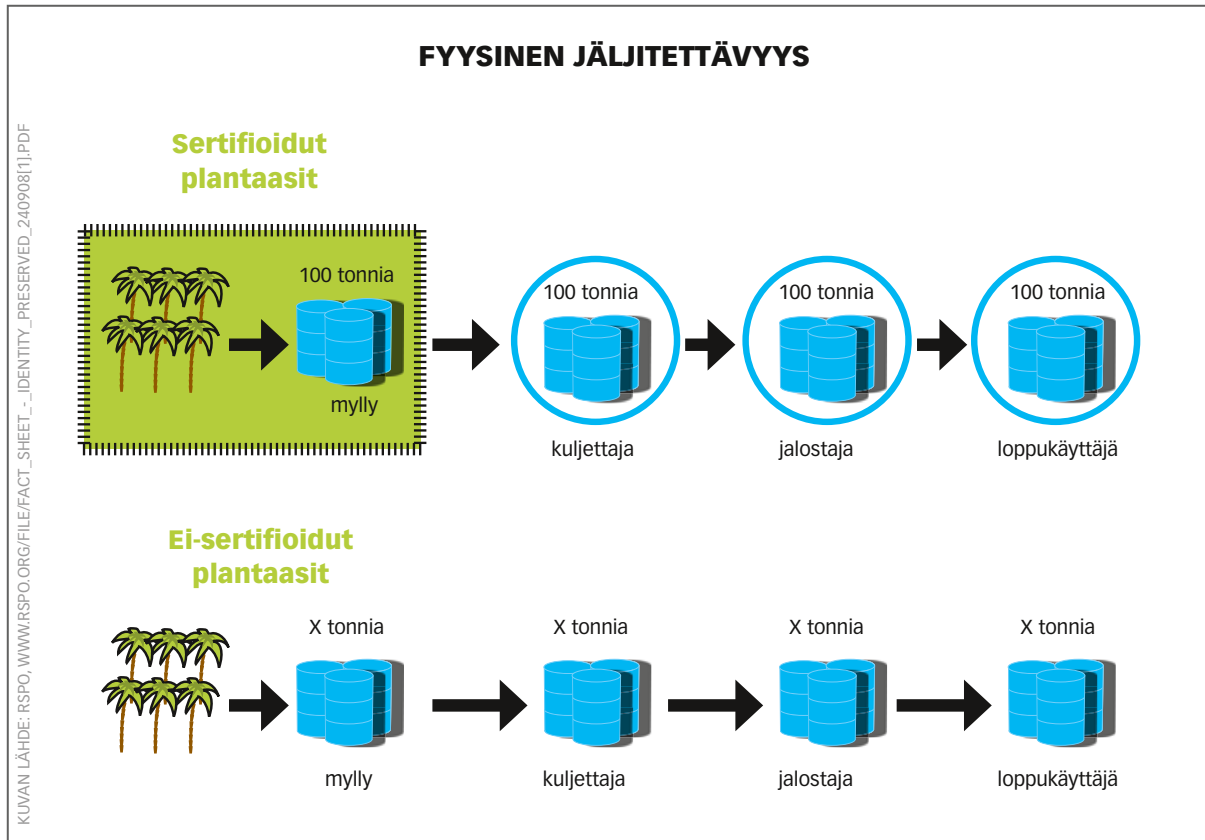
KUVAN LÄHDE: RSPO, WWW.RSPO.ORG/FILE/FACT_SHEET_-_IDENTITY_PRESERVED_240908[1].PDF

FYYSINEN JÄLJITETTÄVYYS

Sertifioidut plantaasit

100 tonnia

mylly

100 tonnia

kuljettaja

100 tonnia

jalostaja

100 tonnia

loppukäyttäjä

Ei-sertifioidut plantaasit

X tonnia

mylly

X tonnia

kuljettaja

X tonnia

jalostaja

X tonnia

loppukäyttäjä